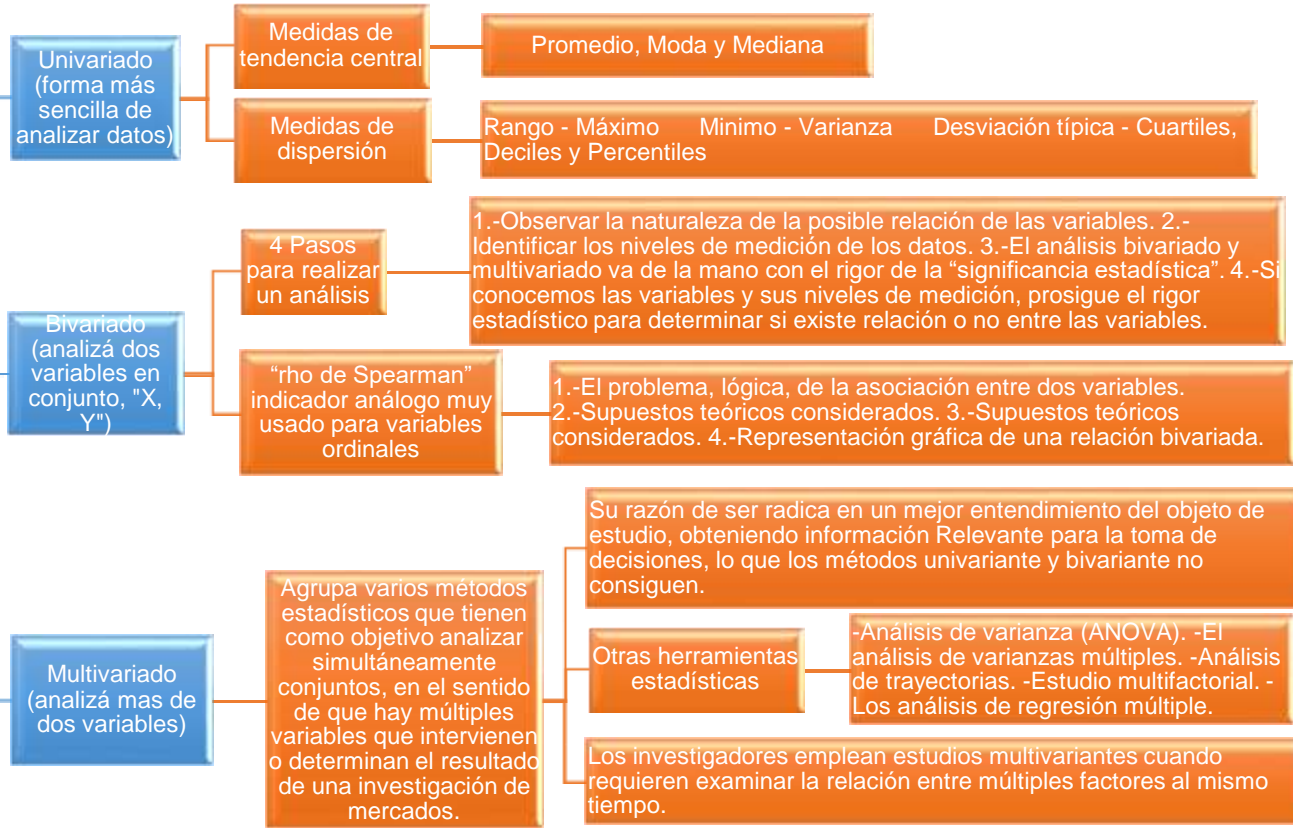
Univariado (forma más sencilla de analizar datos)

Medidas de tendencia central

Promedio, Moda y Mediana

Medidas de dispersión

Rango - Máximo Minimo - Varianza Desviación típica - Cuartiles, Deciles y Percentiles

Bivariado (analizá dos variables en conjunto, "X, Y")

4 Pasos para realizar un análisis

1.-Observar la naturaleza de la posible relación de las variables. 2.-Identificar los niveles de medición de los datos. 3.-El análisis bivariado y multivariado va de la mano con el rigor de la "significancia estadística". 4.-Si conocemos las variables y sus niveles de medición, prosigue el rigor estadístico para determinar si existe relación o no entre las variables.

"rho de Spearman" indicador análogo muy usado para variables ordinales

1.-El problema, lógica, de la asociación entre dos variables. 2.-Supuestos teóricos considerados. 3.-Supuestos teóricos considerados. 4.-Representación gráfica de una relación bivariada.

Multivariado (analizá mas de dos variables)

Agrupa varios métodos estadísticos que tienen como objetivo analizar simultáneamente conjuntos, en el sentido de que hay múltiples variables que intervienen o determinan el resultado de una investigación de mercados.

Su razón de ser radica en un mejor entendimiento del objeto de estudio, obteniendo información Relevante para la toma de decisiones, lo que los métodos univariante y bivariante no consiguen.

Otras herramientas estadísticas

-Análisis de varianza (ANOVA). -El análisis de varianzas múltiples. -Análisis de trayectorias. -Estudio multifactorial. -Los análisis de regresión múltiple.

Los investigadores emplean estudios multivariantes cuando requieren examinar la relación entre múltiples factores al mismo tiempo.